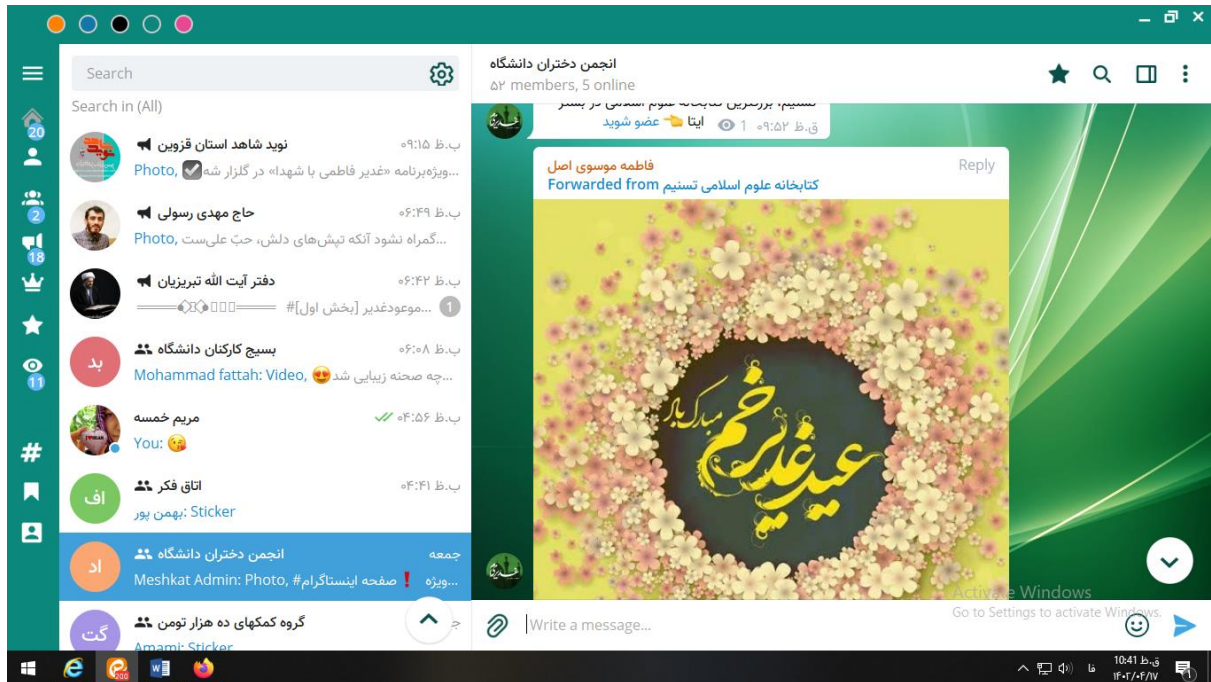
Search

Search in (All)

20
2
18
11

نوید شاهد استان قزوین
ب.ظ ۰۹:۱۵
Photo, ...ویژه‌برنامه «غدیر فاطمی با شهدا» در گلزار شه

حاج مهدی رسولی
ب.ظ ۰۶:۴۹
Photo, ...گمراه نشود آنکه تپش‌های دلش، حبّ علی‌ست

دفتر آیت الله تبریزیان
ب.ظ ۰۶:۴۲
1 ...موعودغدیر [بخش اول]#

بسیج کارکنان دانشگاه
ب.ظ ۰۶:۰۸
Mohammad fattah: Video, ...چه صحنه زیبایی شد

مریم خمسه
ب.ظ ۰۴:۵۶
You:

اتاق فکر
ب.ظ ۰۴:۴۱
بهمن پور: Sticker

انجمن دختران دانشگاه
جمعه
Meshkat Admin: Photo, #صفحه اینستاگرام ...ویژه

گروه کمکهای ده هزار تومن
Amani: Sticker

انجمن دختران دانشگاه
۵۲ members, 5 online

تسنیم، بزرگترین کتابخانه علوم اسلامی در بستر
ایتا عضو شوید
1 ق.ظ ۰۹:۵۲

فاطمه موسوی اصل
Reply
Forwarded from کتابخانه علوم اسلامی تسنیم

عید غدیر خم مبارک باد

Write a message...

Activate Windows
Go to Settings to activate Windows.

فا
10:41 ق.ظ
۱۴۰۲/۰۴/۱۷